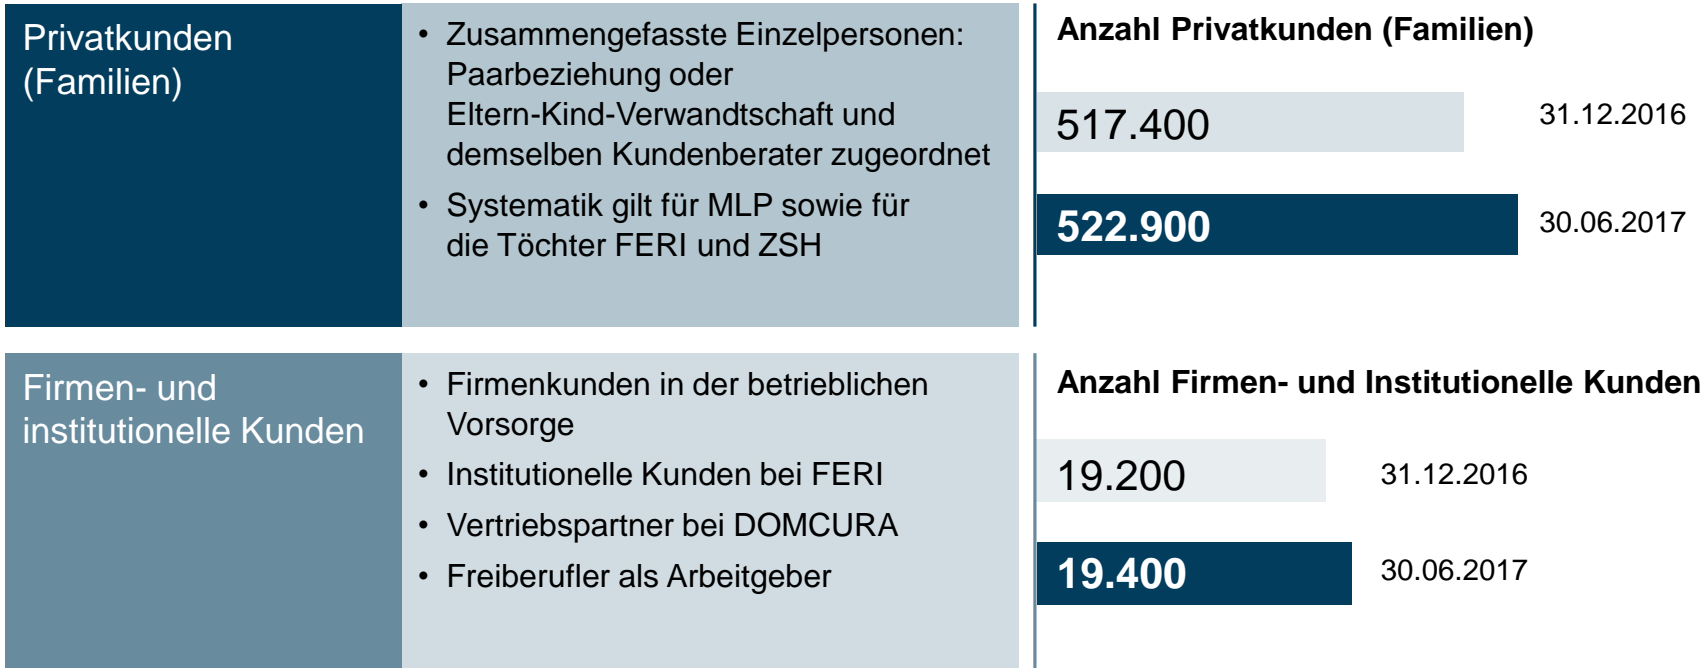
Privatkunden (Familien)

• Zusammengefasste Einzelpersonen: Paarbeziehung oder Eltern-Kind-Verwandtschaft und demselben Kundenberater zugeordnet
• Systematik gilt für MLP sowie für die Töchter FERI und ZSH

Anzahl Privatkunden (Familien)

517.400 31.12.2016

522.900 30.06.2017

Firmen- und institutionelle Kunden

• Firmenkunden in der betrieblichen Vorsorge
• Institutionelle Kunden bei FERI
• Vertriebspartner bei DOMCURA
• Freiberufler als Arbeitgeber

Anzahl Firmen- und Institutionelle Kunden

19.200 31.12.2016

19.400 30.06.2017